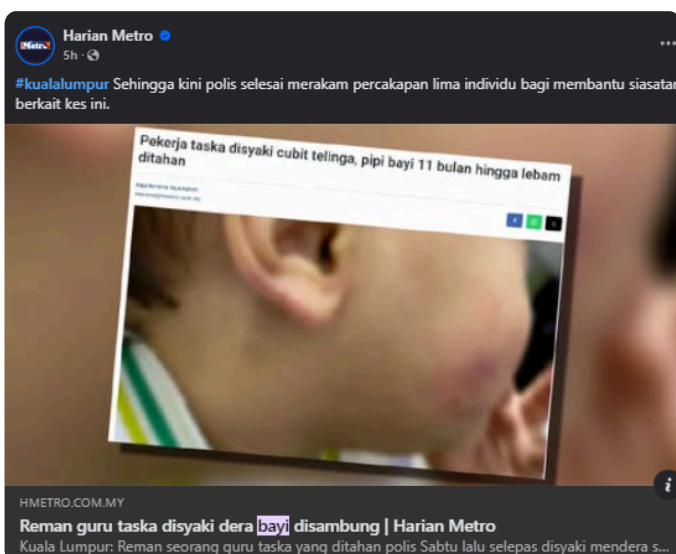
Metro

Harian Metro
5h ·

#kualalumpur Sehingga kini polis selesai merakam percakapan lima individu bagi membantu siasatan berkait kes ini.

Pekerja taska disyaki cubit telinga, pipi bayi 11 bulan hingga lebam ditahan

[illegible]
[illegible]

HMETRO.COM.MY
Reman guru taska disyaki dera bayi disambung | Harian Metro
Kuala Lumpur: Reman seorang guru taska yang ditahan polis Sabtu lalu selepas disyaki mendera s...